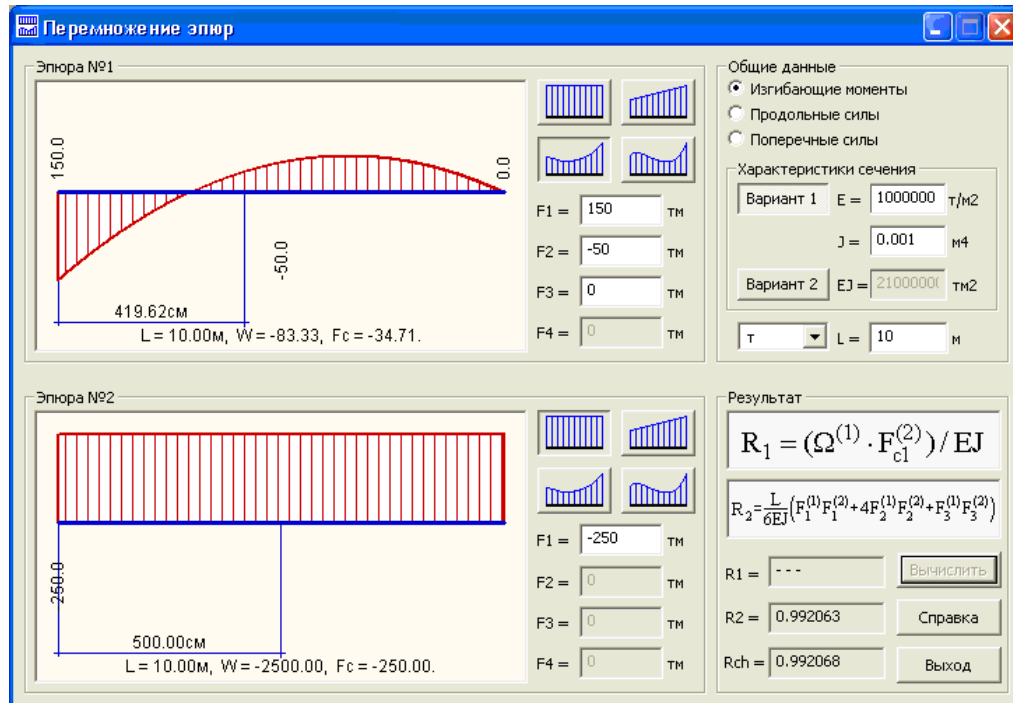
Перемножение эпюр

Эпюра №1

150.0

0.0

-50.0

419.62см

L = 10.00м, W = -83.33, Fc = -34.71.

F1 = 150 тм

F2 = -50 тм

F3 = 0 тм

F4 = 0 тм

Общие данные

Изгибающие моменты

Продольные силы

Поперечные силы

Характеристики сечения

Вариант 1 E = 1000000 т/м2

J = 0.001 м4

Вариант 2 EJ = 2100000( тм2

т L = 10 м

Эпюра №2

250.0

500.00см

L = 10.00м, W = -2500.00, Fc = -250.00.

F1 = -250 тм

F2 = 0 тм

F3 = 0 тм

F4 = 0 тм

Результат

$R_1 = (\Omega^{(1)} \cdot F_{c1}^{(2)}) / EJ$

$R_2 = \frac{L}{6EJ}\left(F_1^{(1)}F_1^{(2)} + 4F_2^{(1)}F_2^{(2)} + F_3^{(1)}F_3^{(2)}\right)$

R1 = - - -

Вычислить

R2 = 0.992063

Справка

Rch = 0.992068

Выход